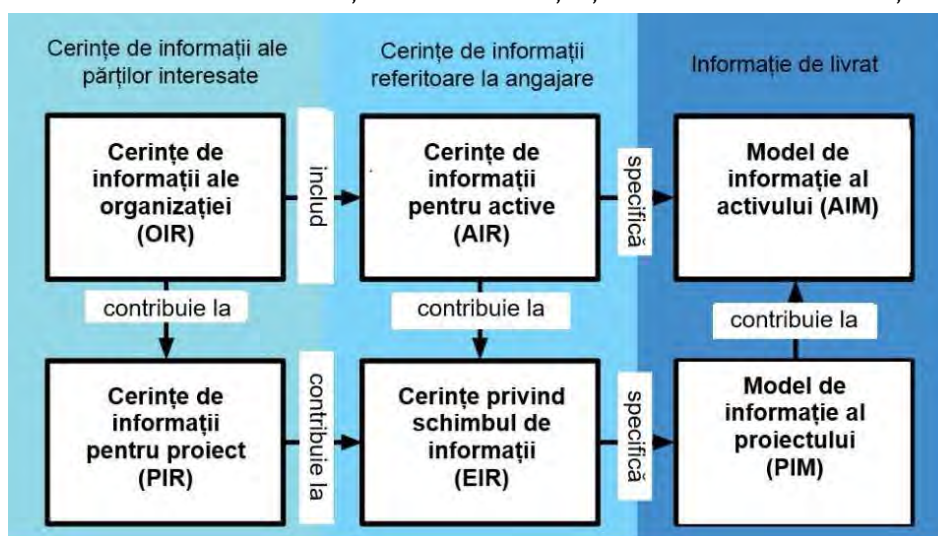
Cerințe de informații ale părților interesate

Cerințe de informații referitoare la angajare

Informație de livrat

Cerințe de informații ale organizației (OIR)

includ

Cerințe de informații pentru active (AIR)

specifică

Model de informație al activului (AIM)

contribuie la

contribuie la

contribuie la

Cerințe de informații pentru proiect (PIR)

contribuie la

Cerințe privind schimbul de informații (EIR)

specifică

Model de informație al proiectului (PIM)